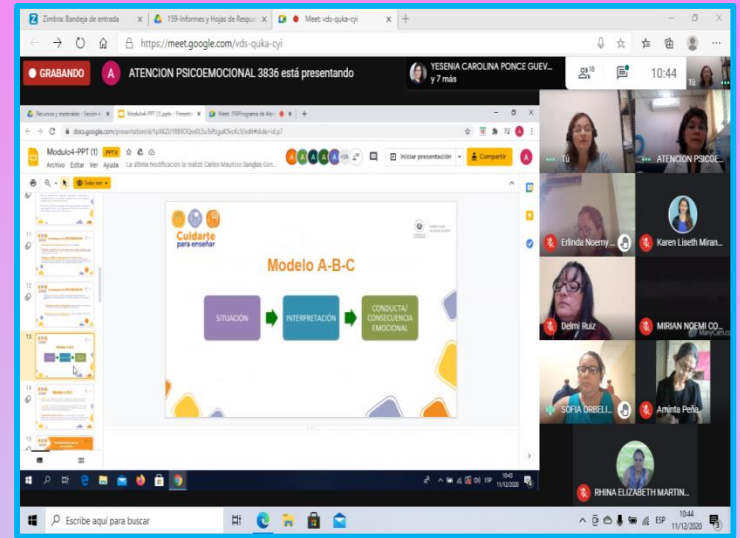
Zimbra: Bandeja de entrada | 159-Informes y Hojas de Respu | Meet: vds-quka-cyi

https://meet.google.com/vds-quka-cyi

GRABANDO

ATENCION PSICOEMOCIONAL 3836 está presentando

YESENIA CAROLINA PONCE GUEV... y 7 más

10

10:44

Recursos y materiales - Sesión | Modulo4-PPT (1).pptx - Present | Meet: 159Programa de Ate

docs.google.com/presentation/d/1pXKZb18B9OQvvOL5uTsPzguAOvcKsVedit#slide=id.p7

Modulo4-PPT (1) PPTX

Archivo Editar Ver Ayuda La última modificación la realizó Carlos Mauricio Sanglas Con...

Iniciar presentación

Compartir

Solo ver

Cuidarte para enseñar

Modelo A-B-C

SITUACIÓN

INTERPRETACIÓN

CONDUCTA/ CONSECUENCIA EMOCIONAL

Tú

ATENCION PSICOE...

Erlinda Noemy ...

Karen Liseth Miran...

Delmi Ruiz

MIRIAN NOEMI CO...

SOFIA ORBELI...

Aminta Peña

RHINA ELIZABETH MARTIN...

Escribe aquí para buscar

10:44
11/12/2020

ESP